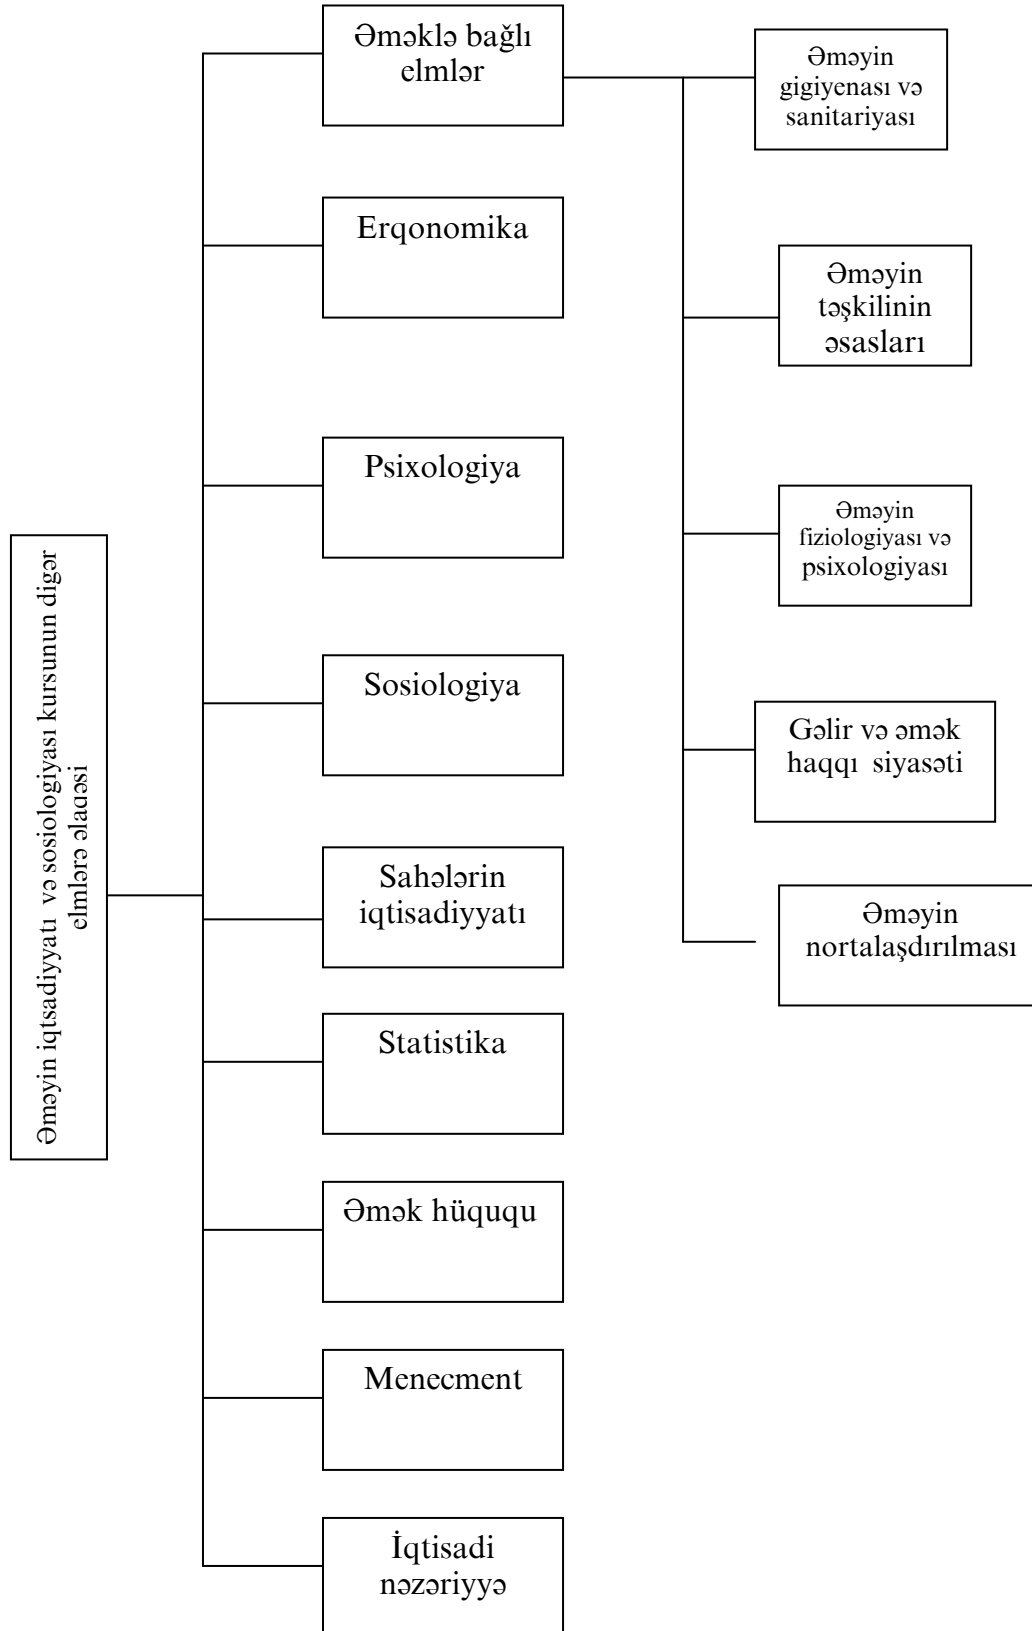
Əməyin iqtsadiyyatı və sosiologiyası kursunun digər elmlərə əlaqəsi

Əməklə bağlı elmlər

Erqonomika

Psixologiya

Sosiologiya

Sahələrin iqtisadiyyatı

Statistika

Əmək hüququ

Menecment

İqtisadi nəzəriyyə

Əməyin gigiyenası və sanitariyası

Əməyin təşkilinin əsasları

Əməyin fiziologiyası və psixologiyası

Gəlir və əmək haqqı siyasəti

Əməyin nortalaşdırılması